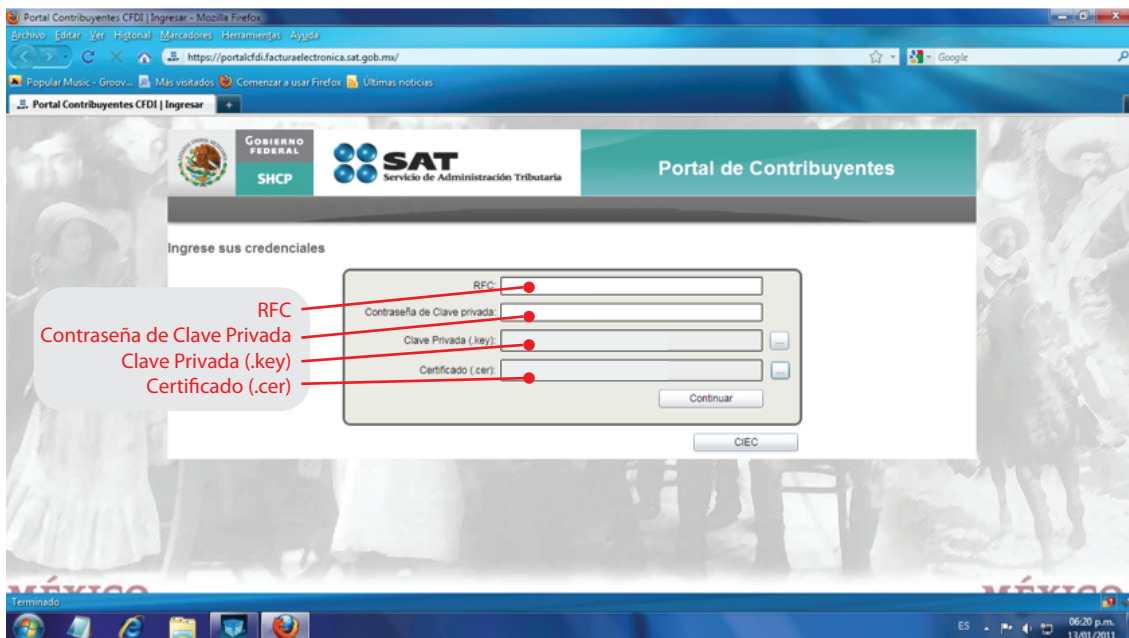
Portal Contribuyentes CFDI | Ingresar - Mozilla Firefox

Archivo Editar Ver Historial Marcadores Herramientas Ayuda

https://portalcfdi.facturaelectronica.sat.gob.mx/

Google

Popular Music - Groov... Más visitados Comenzar a usar Firefox Últimas noticias

Portal Contribuyentes CFDI | Ingresar

GOBIERNO FEDERAL

SHCP

SAT

Servicio de Administración Tributaria

Portal de Contribuyentes

Ingrese sus credenciales

RFC:

Contraseña de Clave privada:

Clave Privada (.key):

Certificado (.cer):

...

...

Continuar

CIEC

RFC

Contraseña de Clave Privada

Clave Privada (.key)

Certificado (.cer)

MÉXICO

MÉXICO

Terminado

ES

06:20 p.m.

13/01/2011